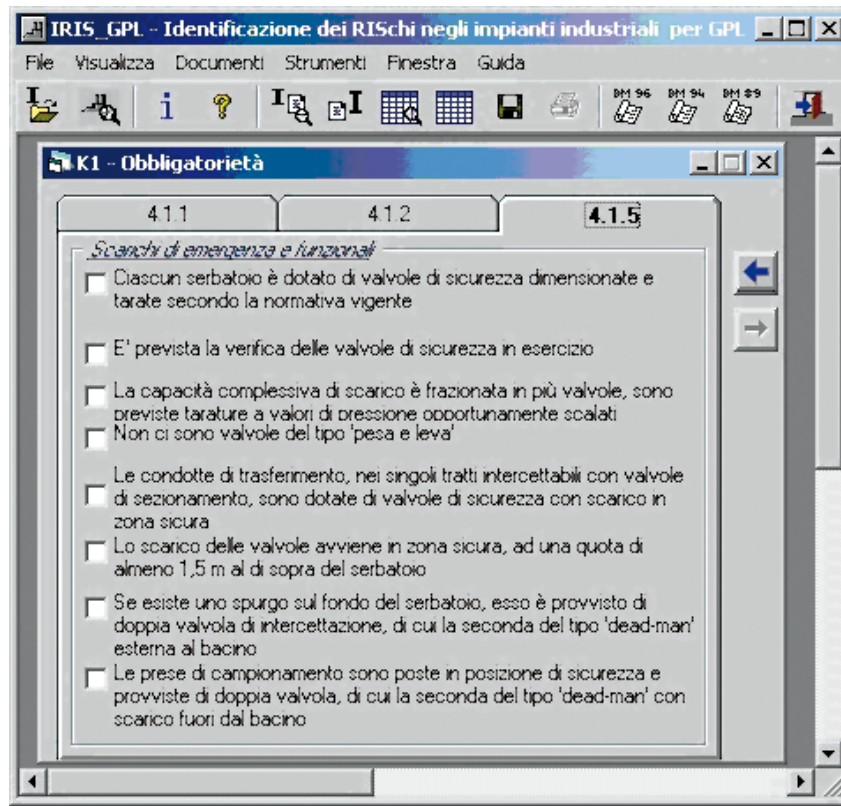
IRIS_GPL - Identificazione dei RISchi negli impianti industriali per GPL

File Visualizza Documenti Strumenti Finestra Guida

DM 96 DM 94 DM 89

K1 - Obbligatorietà

4.1.1

4.1.2

4.1.5

Scarichi di emergenza e funzionali

Ciascun serbatoio è dotato di valvole di sicurezza dimensionate e tarate secondo la normativa vigente

E' prevista la verifica delle valvole di sicurezza in esercizio

La capacità complessiva di scarico è frazionata in più valvole, sono previste tarature a valori di pressione opportunamente scalati

Non ci sono valvole del tipo 'pesa e leva'

Le condotte di trasferimento, nei singoli tratti intercettabili con valvole di sezionamento, sono dotate di valvole di sicurezza con scarico in zona sicura

Lo scarico delle valvole avviene in zona sicura, ad una quota di almeno 1,5 m al di sopra del serbatoio

Se esiste uno spurgo sul fondo del serbatoio, esso è provvisto di doppia valvola di intercettazione, di cui la seconda del tipo 'dead-man' esterna al bacino

Le prese di campionamento sono poste in posizione di sicurezza e provviste di doppia valvola, di cui la seconda del tipo 'dead-man' con scarico fuori dal bacino